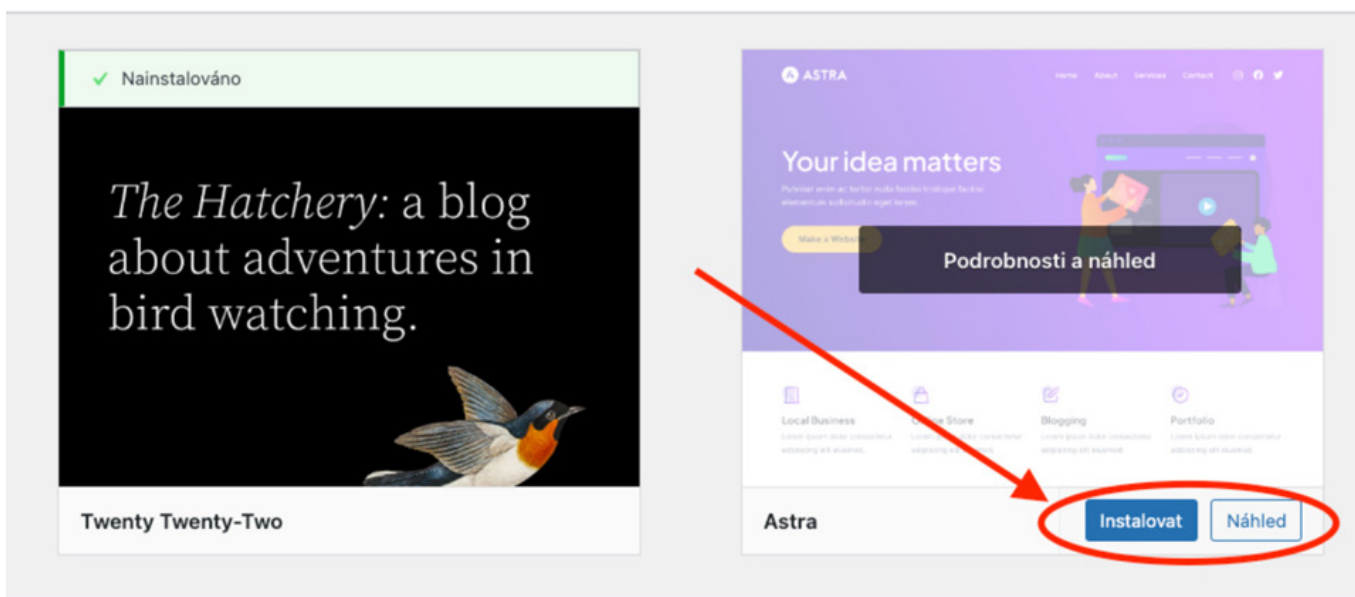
✓ Nainstalováno

*The Hatchery:* a blog about adventures in bird watching.

Twenty Twenty-Two

ASTRA

Home About Services Contact

Your idea matters

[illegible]

Make a Website

Podrobnosti a náhled

Local Business

Online Store

Blogging

Portfolio

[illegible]

Astra

Instalovat

Náhled